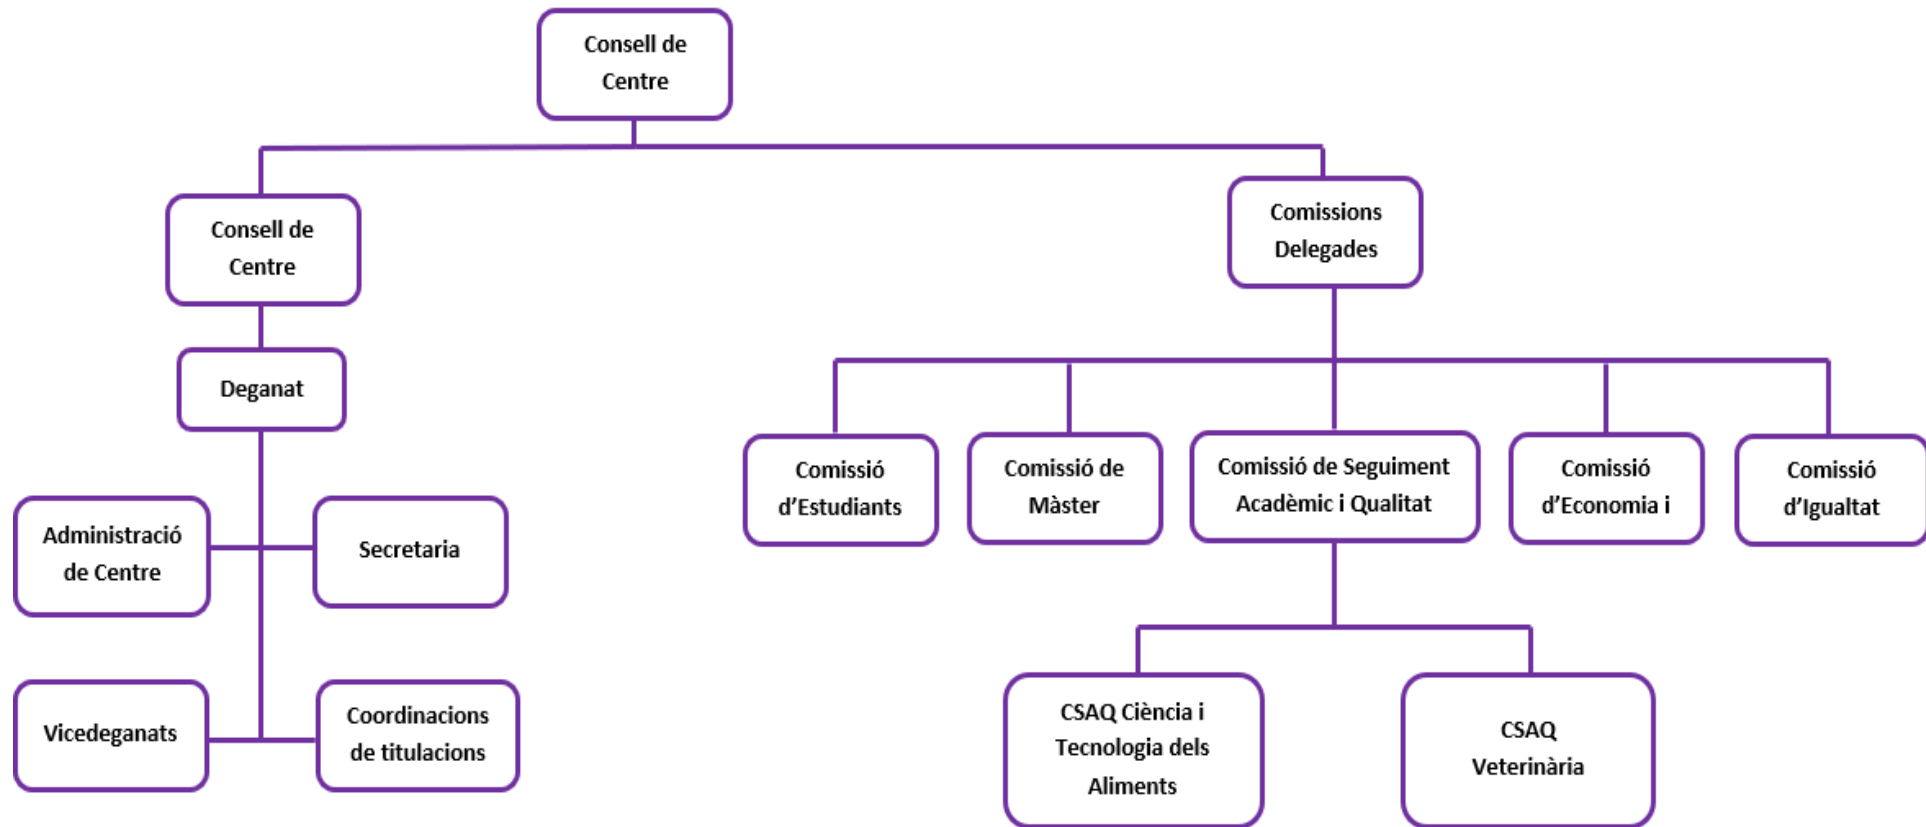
Consell de Centre

Consell de Centre

Comissions Delegades

Deganat

Comissió d’Estudiants

Comissió de Màster

Comissió de Seguiment Acadèmic i Qualitat

Comissió d’Economia i

Comissió d’Igualtat

Administració de Centre

Secretaria

Vicedeganats

Coordinacions de titulacions

CSAQ Ciència i Tecnologia dels Aliments

CSAQ Veterinària